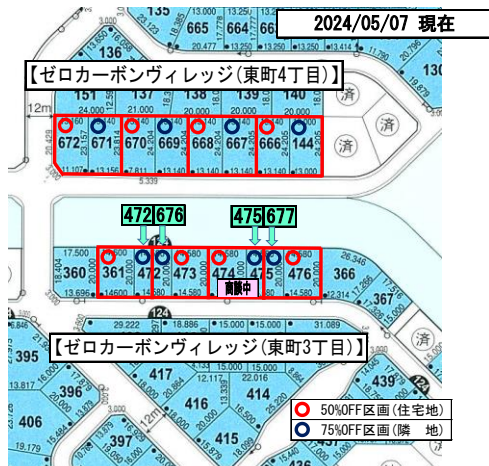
2024/05/07 現在

【ゼロカーボンヴィレッジ(東町4丁目)】

135 665 664 666 136 130 151 137 138 139 140 12m 済 済 済 672 671 670 669 668 667 666 144

472 676 475 677

360 361 472 473 474 475 476 366 商談中 367 365

124

【ゼロカーボンヴィレッジ(東町3丁目)】

396 417 416 414 439 406 397 415 413

50%OFF区画(住宅地)
75%OFF区画(隣 地)